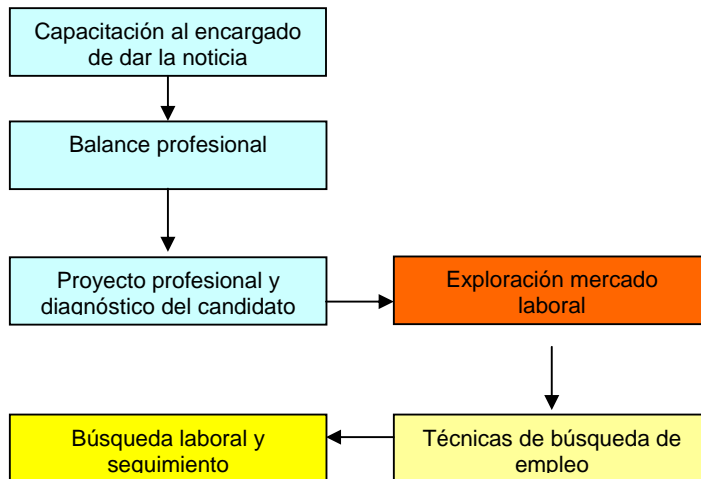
Capacitación al encargado de dar la noticia

Balance profesional

Proyecto profesional y diagnóstico del candidato

Exploración mercado laboral

Técnicas de búsqueda de empleo

Búsqueda laboral y seguimiento